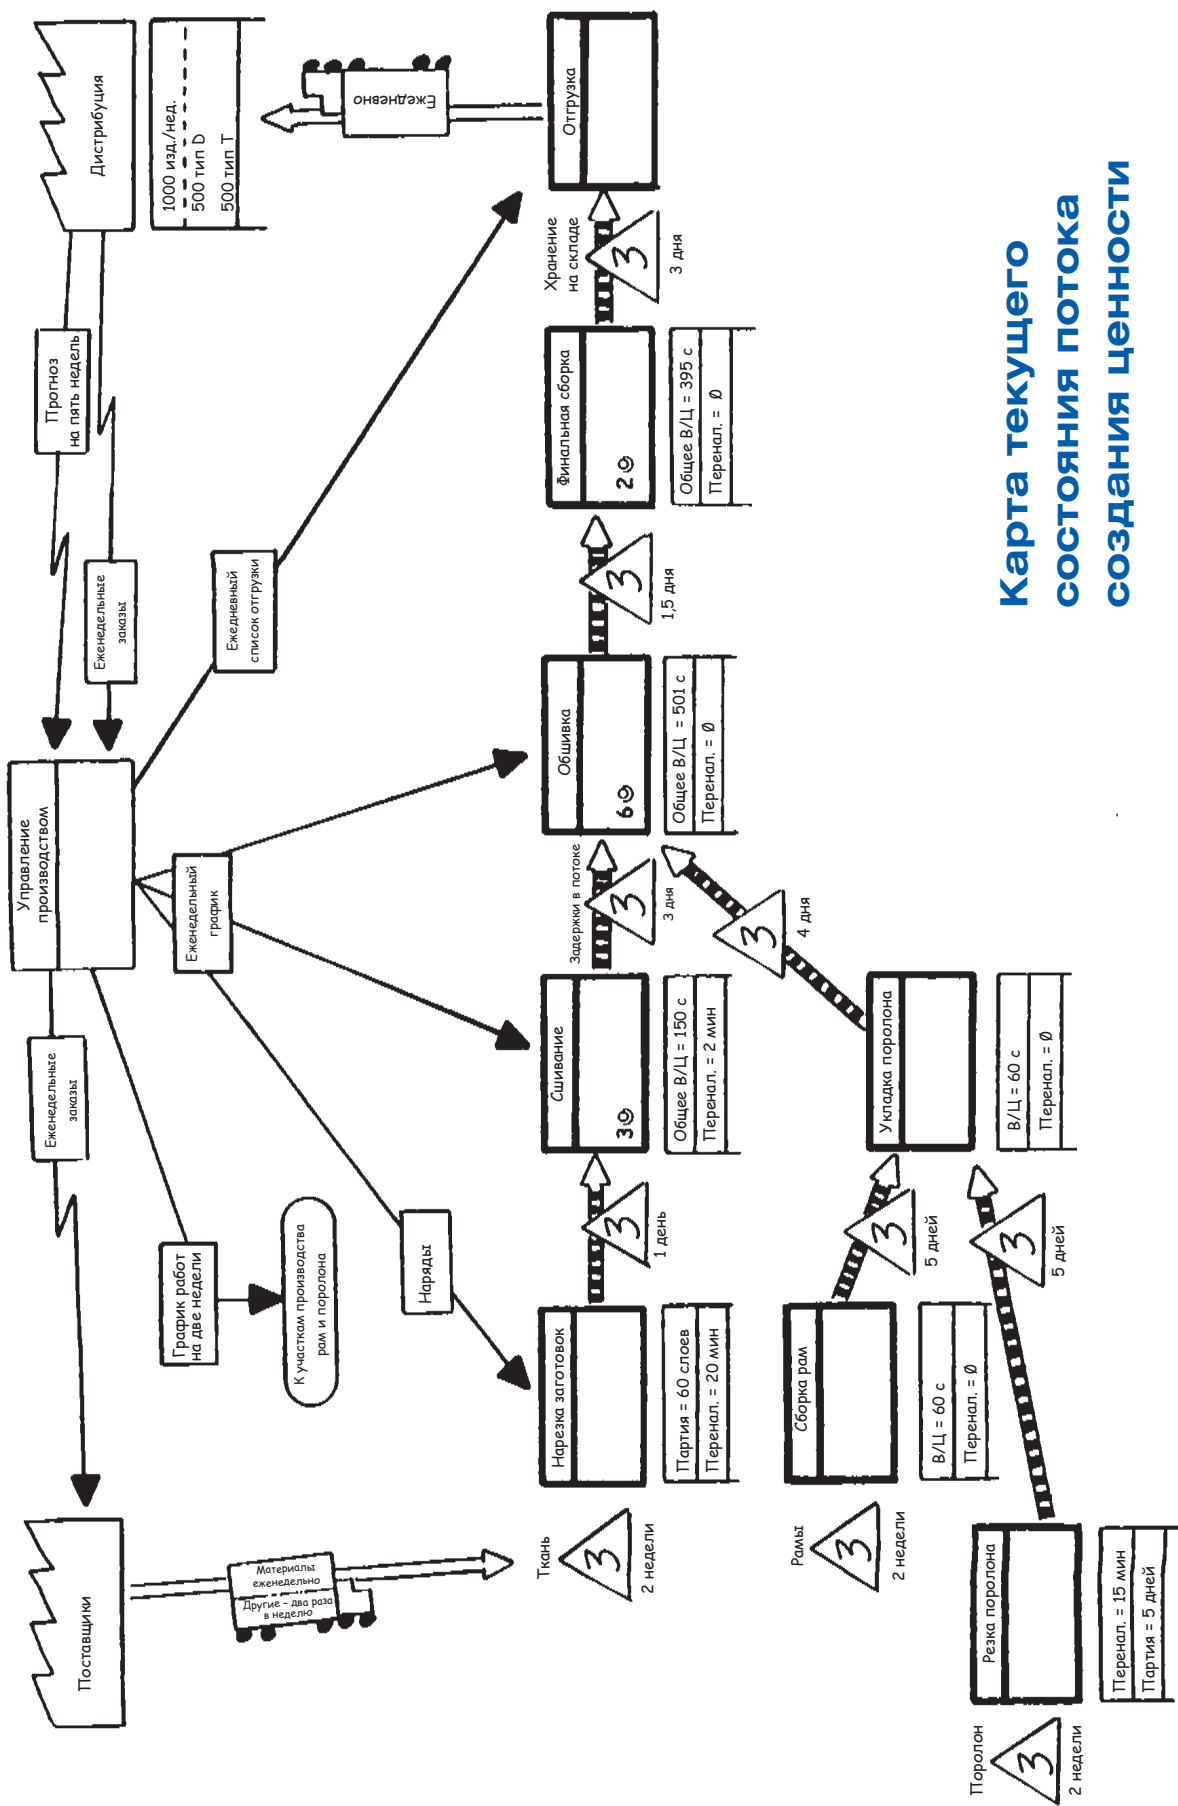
Карта текущего состояния потока создания ценности

Дистрибуция

1000 изд./нед.
500 тип D
500 тип T

Ежедневно

Отгрузка

Хранение на складе

3 дня

Прогноз на пять недель

Еженедельные заказы

Ежедневный список отгрузки

Управление производством

Еженедельный график

Еженедельные заказы

График работ на две недели

К участкам производства рам и поролона

Наряды

Финальная сборка

2

Общее В/Ц = 395 с
Перенал. = Ø

1,5 дня

Обшивка

6

Общее В/Ц = 501 с
Перенал. = Ø

Задержки в потоке

3 дня

4 дня

Сшивание

3

Общее В/Ц = 150 с
Перенал. = 2 мин

Укладка поролона

В/Ц = 60 с
Перенал. = Ø

1 день

5 дней

5 дней

Нарезка заготовок

Партия = 60 слоев
Перенал. = 20 мин

Сборка рам

В/Ц = 60 с
Перенал. = Ø

Поставщики

Материалы еженедельно
Другие – два раза в неделю

Ткань
2 недели

Рамы
2 недели

Резка поролона

Перенал. = 15 мин
Партия = 5 дней

Поролон
2 недели